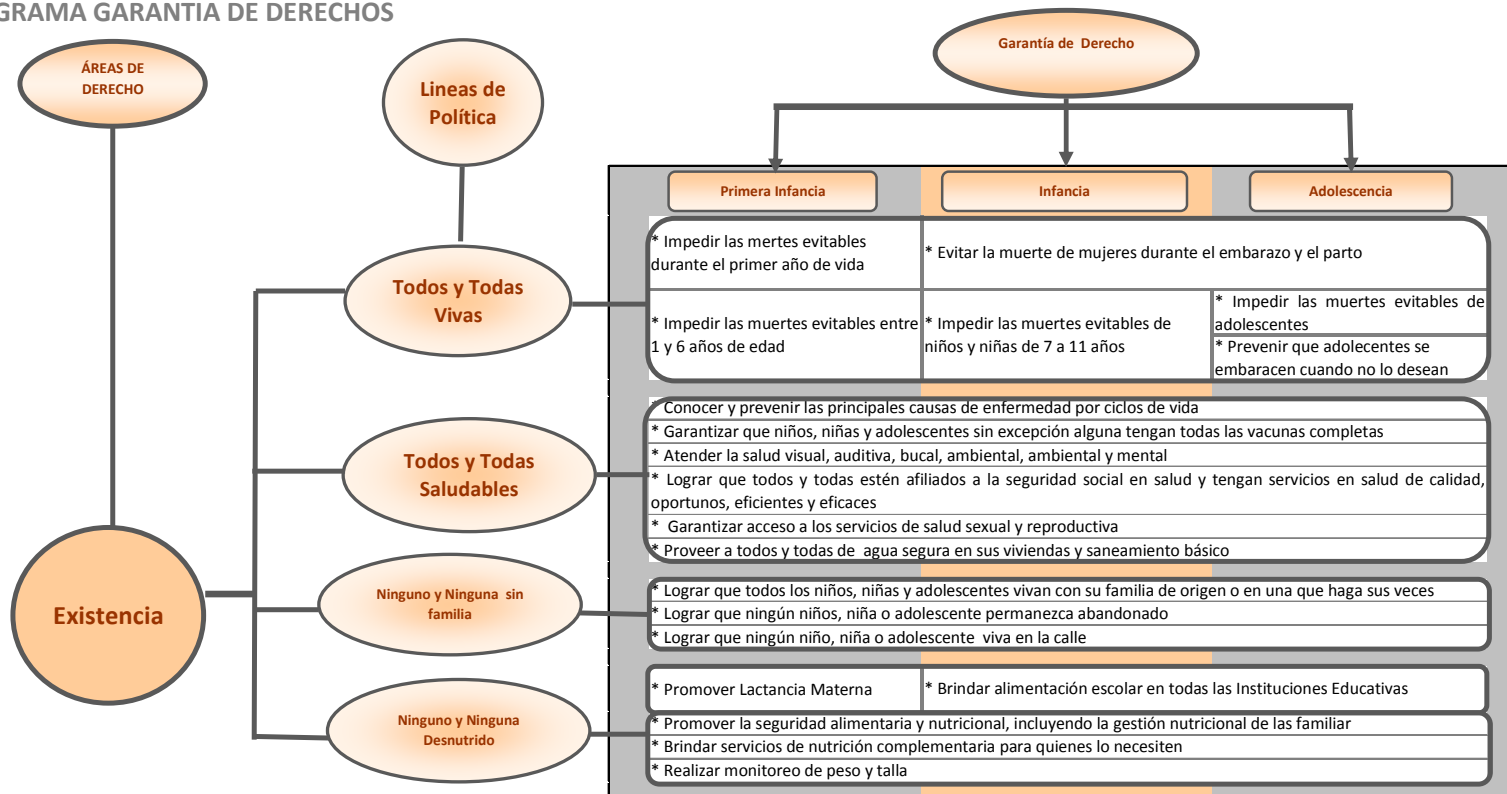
GRAMA GARANTIA DE DERECHOS

ÁREAS DE DERECHO

Lineas de Política

Garantía de Derecho

Primera Infancia

Infancia

Adolescencia

Todos y Todas Vivas

* Impedir las mertes evitables durante el primer año de vida

* Evitar la muerte de mujeres durante el embarazo y el parto

* Impedir las muertes evitables entre 1 y 6 años de edad

* Impedir las muertes evitables de niños y niñas de 7 a 11 años

* Impedir las muertes evitables de adolescentes

* Prevenir que adolecentes se embaracen cuando no lo desean

Todos y Todas Saludables

* Conocer y prevenir las principales causas de enfermedad por ciclos de vida

* Garantizar que niños, niñas y adolescentes sin excepción alguna tengan todas las vacunas completas

* Atender la salud visual, auditiva, bucal, ambiental, ambiental y mental

* Lograr que todos y todas estén afiliados a la seguridad social en salud y tengan servicios en salud de calidad, oportunos, eficientes y eficaces

* Garantizar acceso a los servicios de salud sexual y reproductiva

* Proveer a todos y todas de agua segura en sus viviendas y saneamiento básico

Existencia

Ninguno y Ninguna sin familia

* Lograr que todos los niños, niñas y adolescentes vivan con su familia de origen o en una que haga sus veces

* Lograr que ningún niños, niña o adolescente permanezca abandonado

* Lograr que ningún niño, niña o adolescente viva en la calle

Ninguno y Ninguna Desnutrido

* Promover Lactancia Materna

* Brindar alimentación escolar en todas las Instituciones Educativas

* Promover la seguridad alimentaria y nutricional, incluyendo la gestión nutricional de las familiar

* Brindar servicios de nutrición complementaria para quienes lo necesiten

* Realizar monitoreo de peso y talla